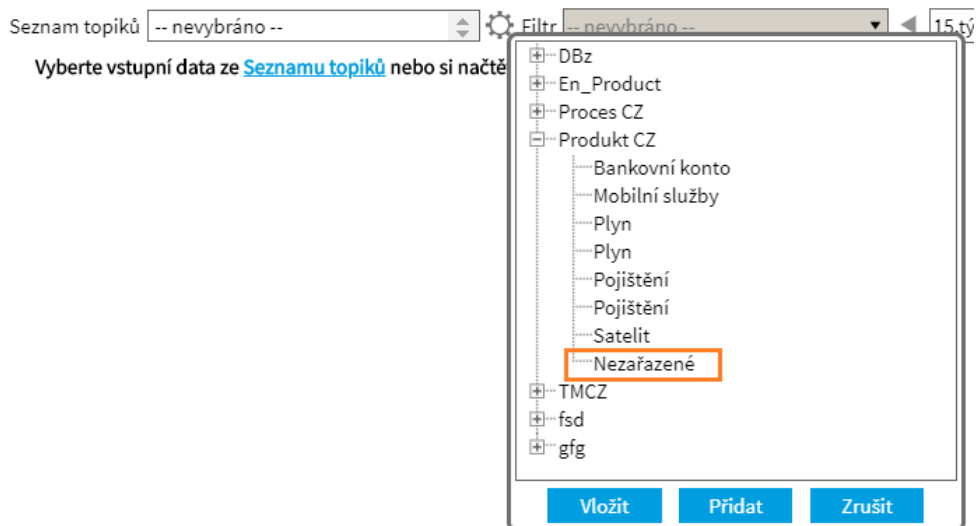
Seznam topiků -- nevybráno -- Filtr -- nevybráno -- 15.tý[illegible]

Vyberte vstupní data ze Seznamu topiků nebo si načtě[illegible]

DBz
En_Product
Proces CZ
Produkt CZ
Bankovní konto
Mobilní služby
Plyn
Plyn
Pojištění
Pojištění
Satelit
Nezařazené
TMCZ
fsd
gfg

Vložit Přidat Zrušit